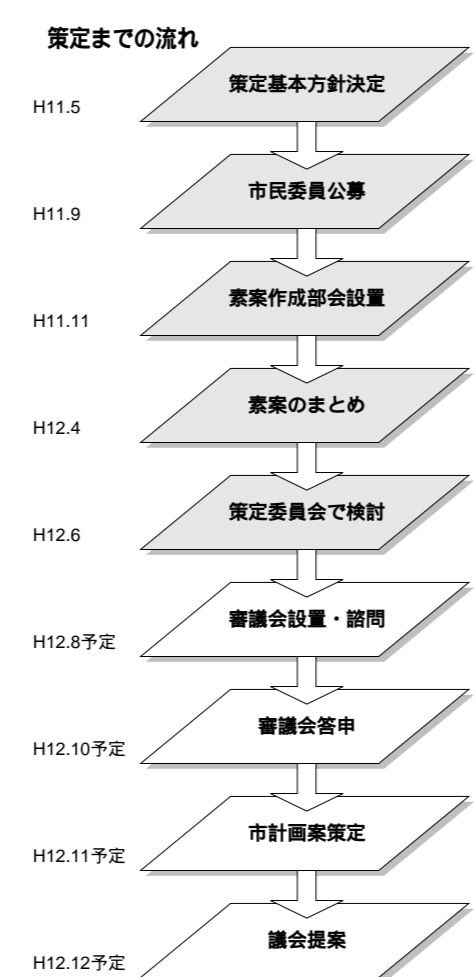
策定までの流れ

H11.5
策定基本方針決定

H11.9
市民委員公募

H11.11
素案作成部会設置

H12.4
素案のまとめ

H12.6
策定委員会で検討

H12.8予定
審議会設置・諮問

H12.10予定
審議会答申

H12.11予定
市計画案策定

H12.12予定
議会提案